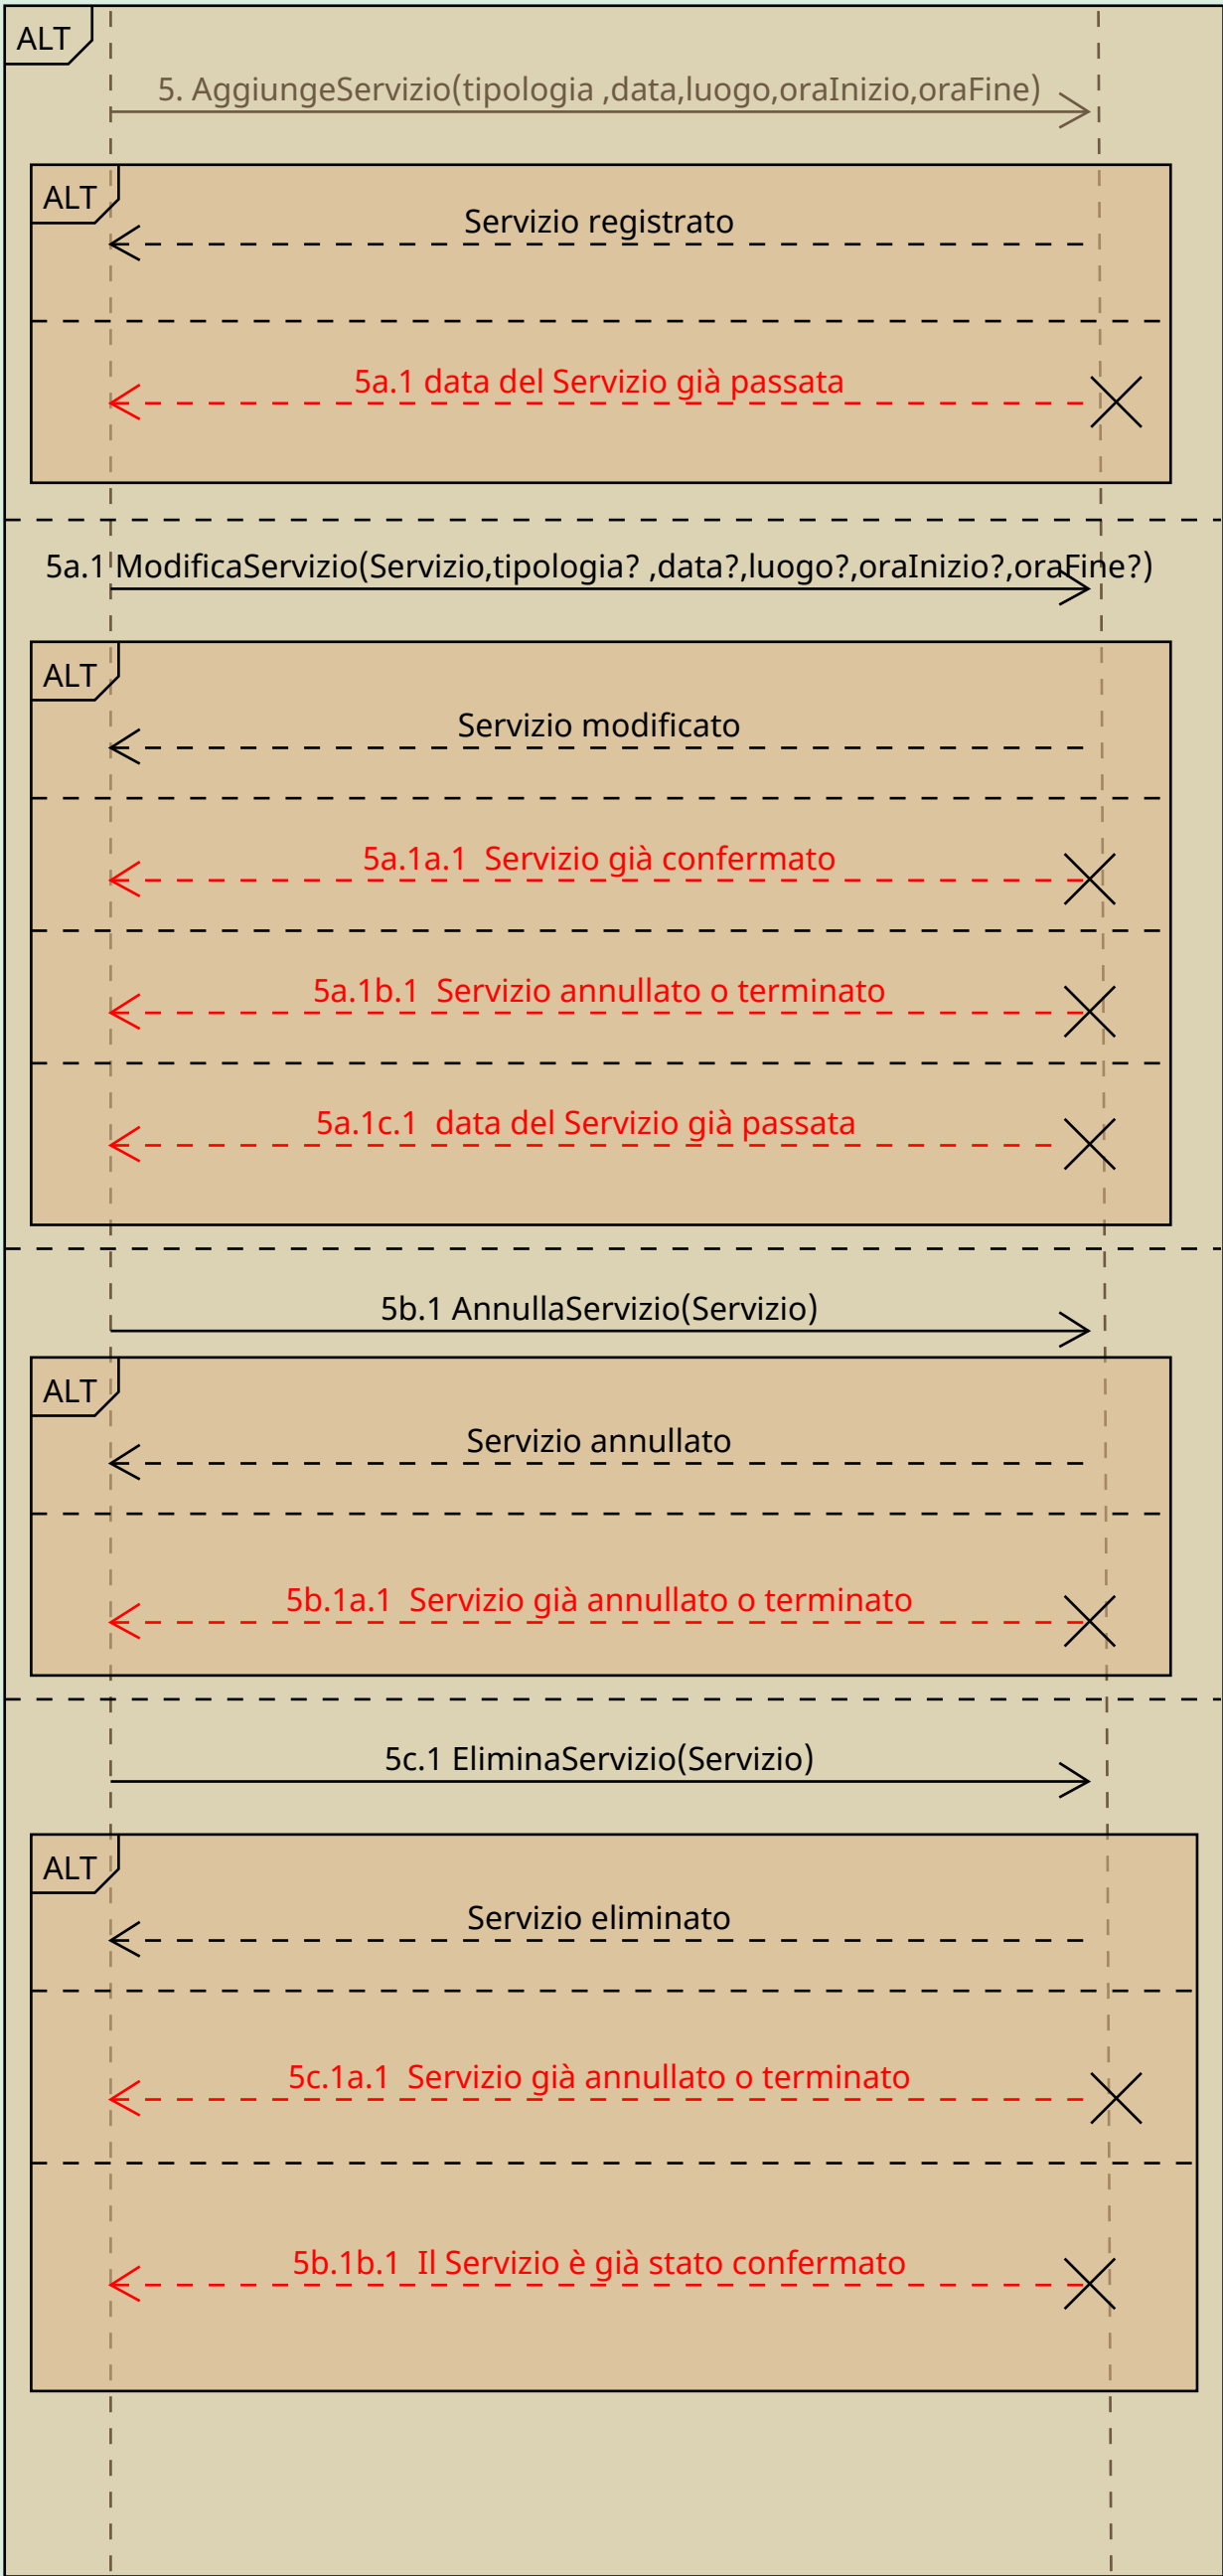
ALT

5. AggiungeServizio(tipologia ,data,luogo,oraInizio,oraFine)

ALT

Servizio registrato

5a.1 data del Servizio già passata

5a.1 ModificaServizio(Servizio,tipologia? ,data?,luogo?,oraInizio?,oraFine?)

ALT

Servizio modificato

5a.1a.1 Servizio già confermato

5a.1b.1 Servizio annullato o terminato

5a.1c.1 data del Servizio già passata

5b.1 AnnullaServizio(Servizio)

ALT

Servizio annullato

5b.1a.1 Servizio già annullato o terminato

5c.1 EliminaServizio(Servizio)

ALT

Servizio eliminato

5c.1a.1 Servizio già annullato o terminato

5b.1b.1 Il Servizio è già stato confermato